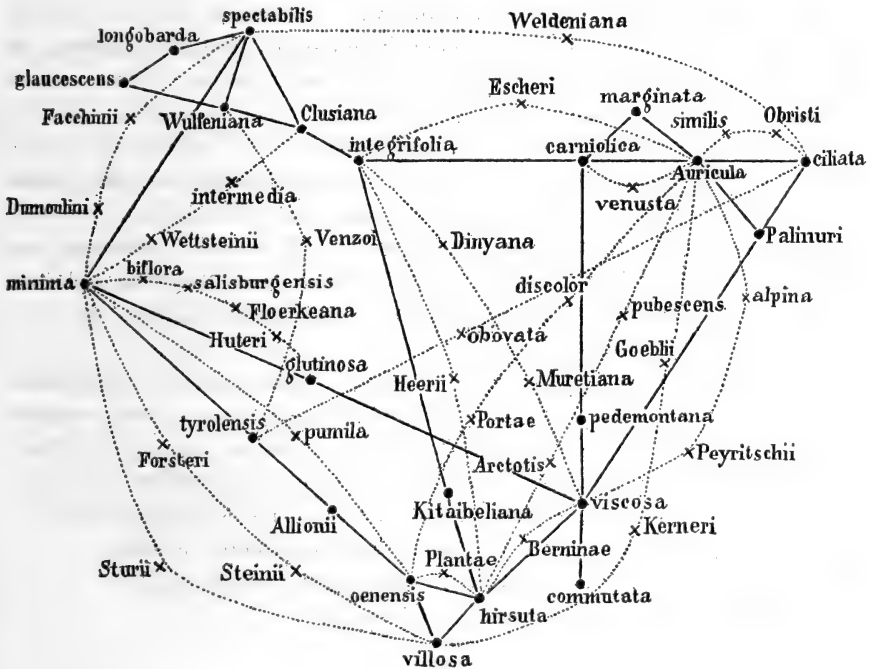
spectabilis
longobarda
glaucescens
Weldeniana
Facchinii
Wulfeniana
Clusiana
Escheri
marginata
similis
Obristi
integrifolia
carniolica
Auricula
ciliata
Dumoulini
intermedia
venusta
Wettsteinii
Venzoi
Dinyana
Palinuri
minima
biflora
salisburgensis
discolor
pubescens
alpina
Floerkeana
obovata
Huteri
Goeblii
glutinosa
Heerii
Muretiana
pedemontana
tyrolensis
pumila
Portae
Forsteri
Arctotis
Peyritschii
viscosa
Kitaibeliana
Allionii
Kerneri
Berninae
Plantae
Sturii
Steinii
oenensis
hirsuta
commutata
villosa